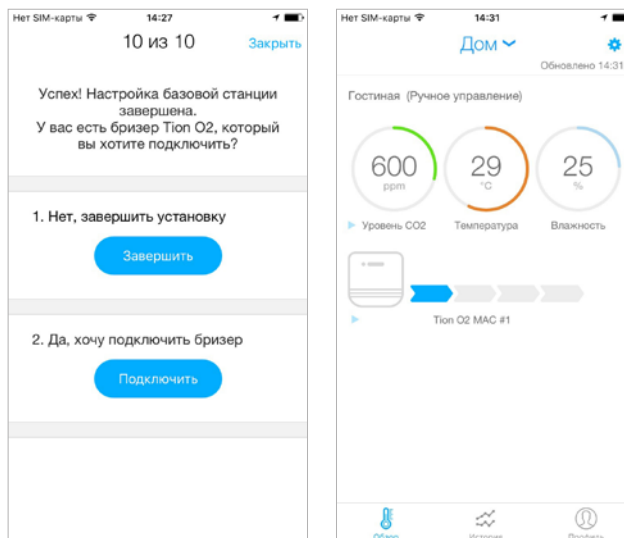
Нет SIM-карты 14:27

10 из 10 Закрыть

Успех! Настройка базовой станции завершена. У вас есть бризер Tion O2, который вы хотите подключить?

1. Нет, завершить установку

Завершить

2. Да, хочу подключить бризер

Подключить

Нет SIM-карты 14:31

Дом

Обновлено 14:31

Гостиная (Ручное управление)

600 ppm

29 °C

25 %

Уровень CO2

Температура

Влажность

Tion O2 MAC #1

Обзор

История

Профиль